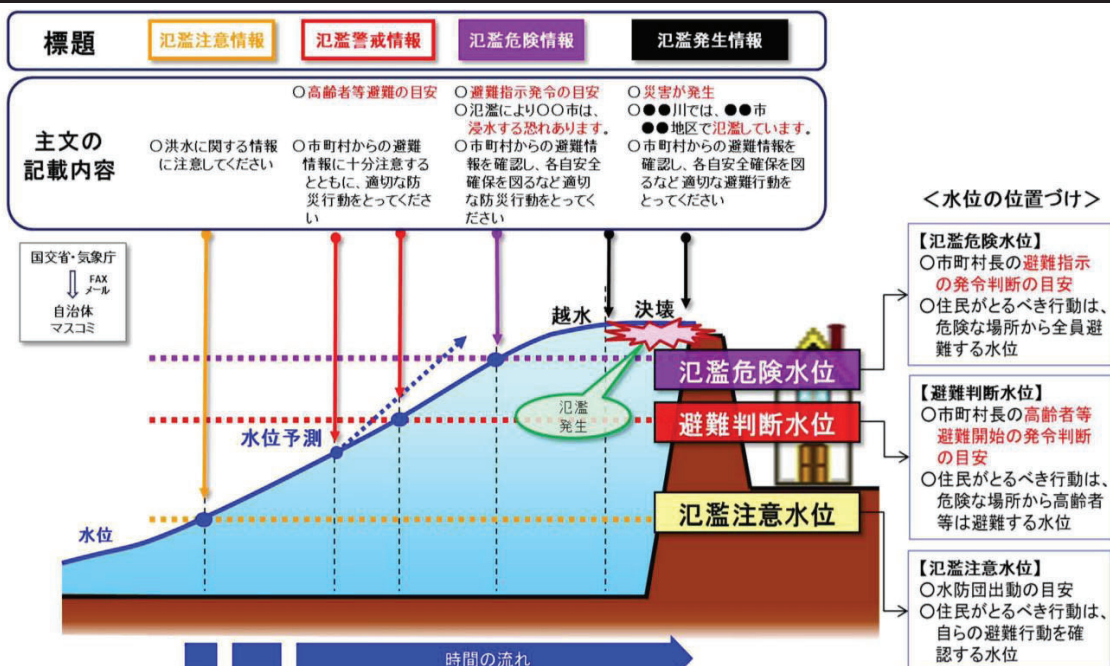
標題

氾濫注意情報

氾濫警戒情報

氾濫危険情報

氾濫発生情報

主文の記載内容

○洪水に関する情報に注意してください

○高齢者等避難の目安
○市町村からの避難情報に十分注意するとともに、適切な防災行動をとってください

○避難指示発令の目安
○氾濫により○○市は、浸水する恐れあります。
○市町村からの避難情報を確認し、各自安全確保を図るなど適切な防災行動をとってください

○災害が発生
○●●川では、●●市●●地区で氾濫しています。
○市町村からの避難情報を確認し、各自安全確保を図るなど適切な避難行動をとってください

＜水位の位置づけ＞

国交省・気象庁
FAX
メール
自治体
マスコミ

越水

決壊

氾濫発生

水位予測

水位

氾濫危険水位

避難判断水位

氾濫注意水位

【氾濫危険水位】
○市町村長の避難指示の発令判断の目安
○住民がとるべき行動は、危険な場所から全員避難する水位

【避難判断水位】
○市町村長の高齢者等避難開始の発令判断の目安
○住民がとるべき行動は、危険な場所から高齢者等は避難する水位

【氾濫注意水位】
○水防団出動の目安
○住民がとるべき行動は、自らの避難行動を確認する水位

時間の流れ